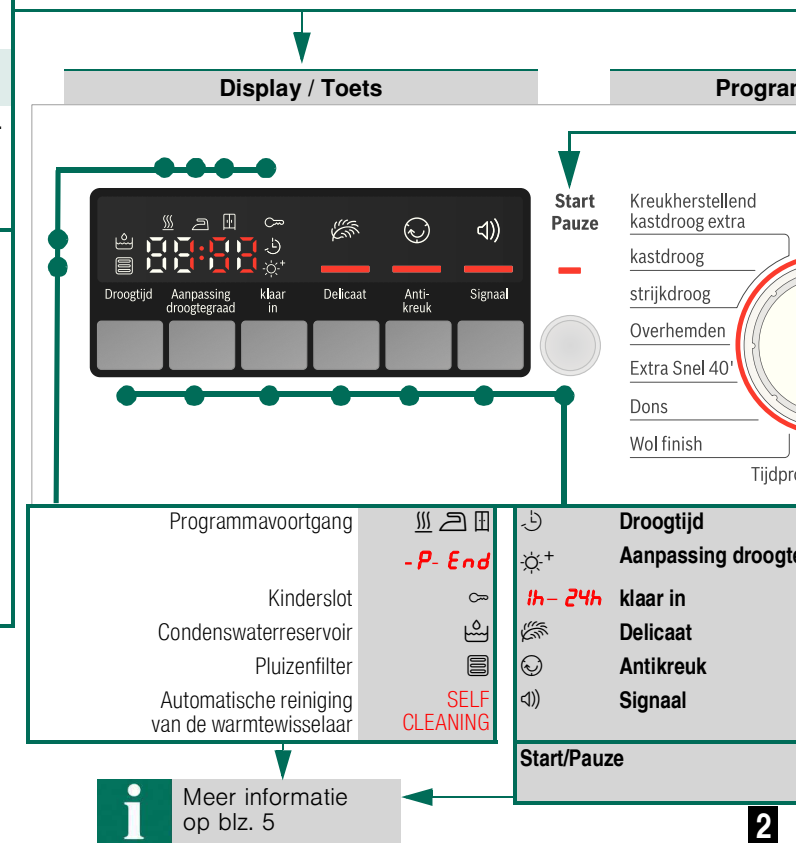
Display / Toets

Program

88:88

Droogtijd

Aanpassing droogtegraad

klaar in

Delicaat

Anti-kreuk

Signaal

Start Pauze

Kreukherstellend kastdroog extra

kastdroog

strijkdroog

Overhemden

Extra Snel 40'

Dons

Wol finish

Tijdpro

Programmavoortgang

-P- End

Kinderslot

Condenswaterreservoir

Pluizenfilter

Automatische reiniging van de warmtewisselaar

SELF CLEANING

Droogtijd

Aanpassing droogte

1h– 24h

klaar in

Delicaat

Antikreuk

Signaal

Start/Pauze

i

Meer informatie op blz. 5

2